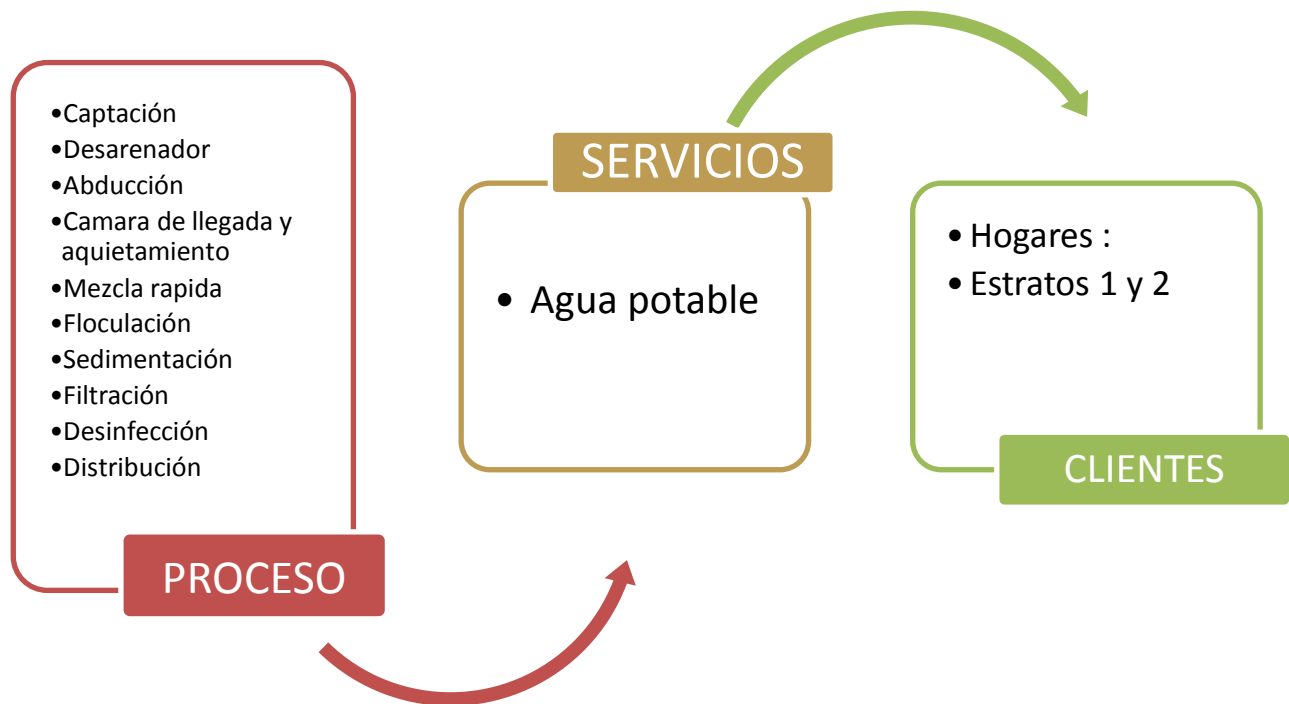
•Captación
•Desarenador
•Abducción
•Camara de llegada y aquietamiento
•Mezcla rapida
•Floculación
•Sedimentación
•Filtración
•Desinfección
•Distribución

PROCESO

SERVICIOS

• Agua potable

• Hogares :
• Estratos 1 y 2

CLIENTES